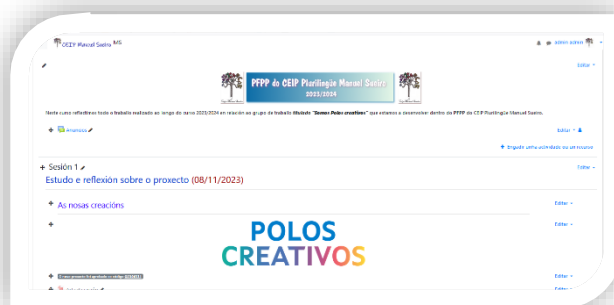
CEIP Manuel Suárez MS

admin admin

Editar

PFPP do CEIP Plurilingüe Manuel Suárez
2023/2024

Neste curso reflectimos todo o traballo realizado ao longo do curso 2023/2024 en relación ao grupo de traballo titulado "Somos Polos creativos" que estamos a desenvolver dentro do PFPP do CEIP Plurilingüe Manuel Suárez.

Anuncios

Editar

Engadir unha actividade ou un recurso

Sesión 1

Editar

Estudo e reflexión sobre o proxecto (08/11/2023)

As nosas creacións

Editar

Editar

POLOS
CREATIVOS

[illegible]

Editar

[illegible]

Editar